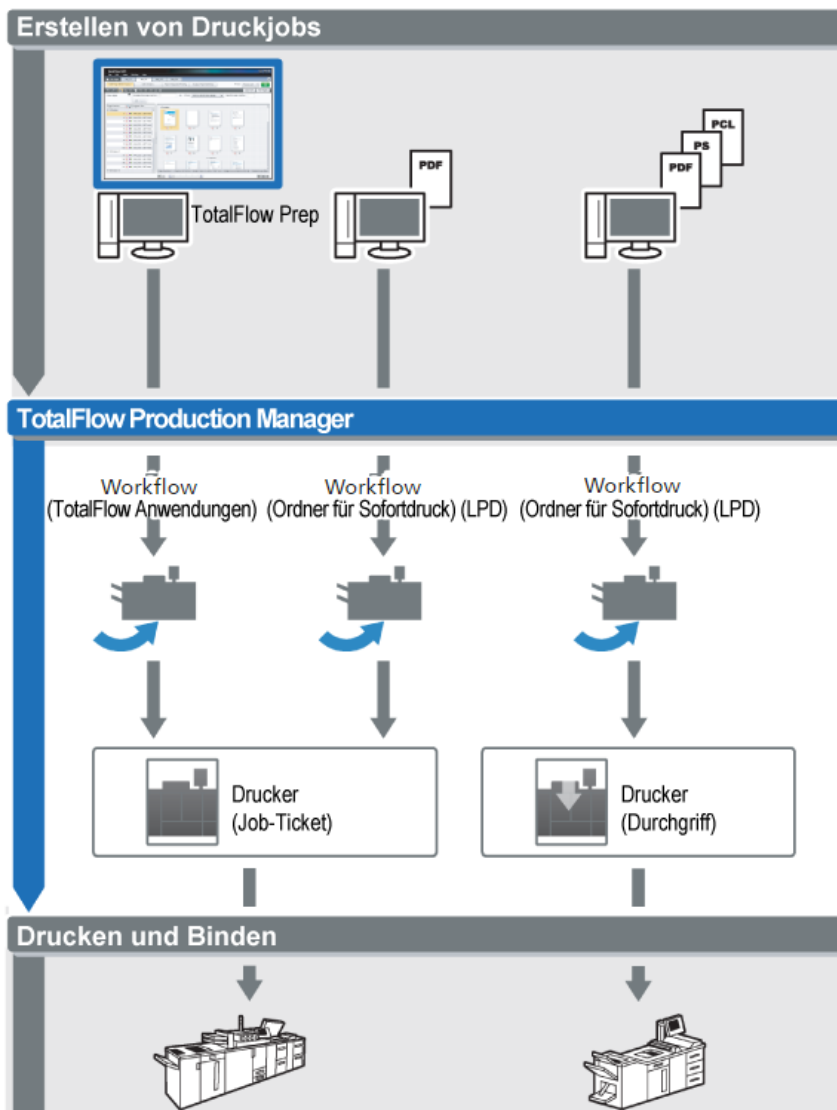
Erstellen von Druckjobs

TotalFlow Prep

PDF

PCL
PS
PDF

TotalFlow Production Manager

Workflow
(TotalFlow Anwendungen)

Workflow
(Ordner für Sofortdruck) (LPD)

Workflow
(Ordner für Sofortdruck) (LPD)

Drucker
(Job-Ticket)

Drucker
(Durchgriff)

Drucken und Binden